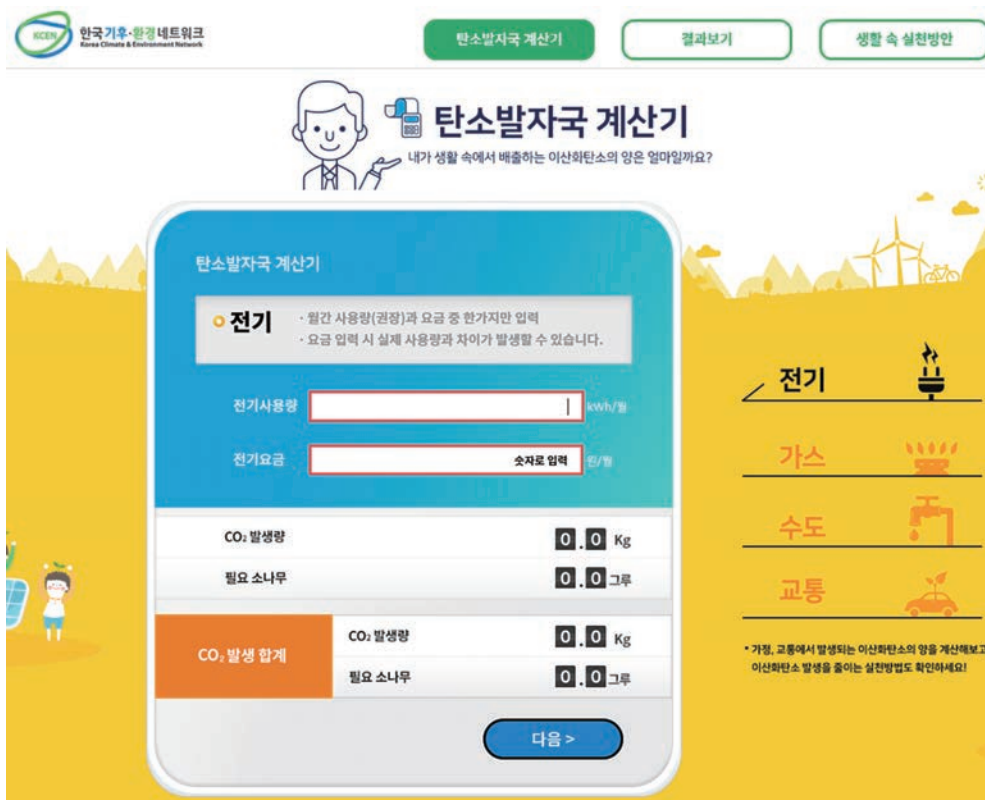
KCEN 한국기후·환경네트워크
Korea Climate & Environment Network

탄소발자국 계산기
결과보기
생활 속 실천방안

탄소발자국 계산기
내가 생활 속에서 배출하는 이산화탄소의 양은 얼마일까요?

탄소발자국 계산기

전기
· 월간 사용량(권장)과 요금 중 한가지만 입력
· 요금 입력 시 실제 사용량과 차이가 발생할 수 있습니다.

전기사용량 kWh/월
전기요금 숫자로 입력 원/월

$CO_2$ 발생량 0.0 Kg
필요 소나무 0.0 그루

$CO_2$ 발생 합계
$CO_2$ 발생량 0.0 Kg
필요 소나무 0.0 그루

다음 >

전기
가스
수도
교통

* 가정, 교통에서 발생되는 이산화탄소의 양을 계산해보고 이산화탄소 발생을 줄이는 실천방법도 확인하세요!